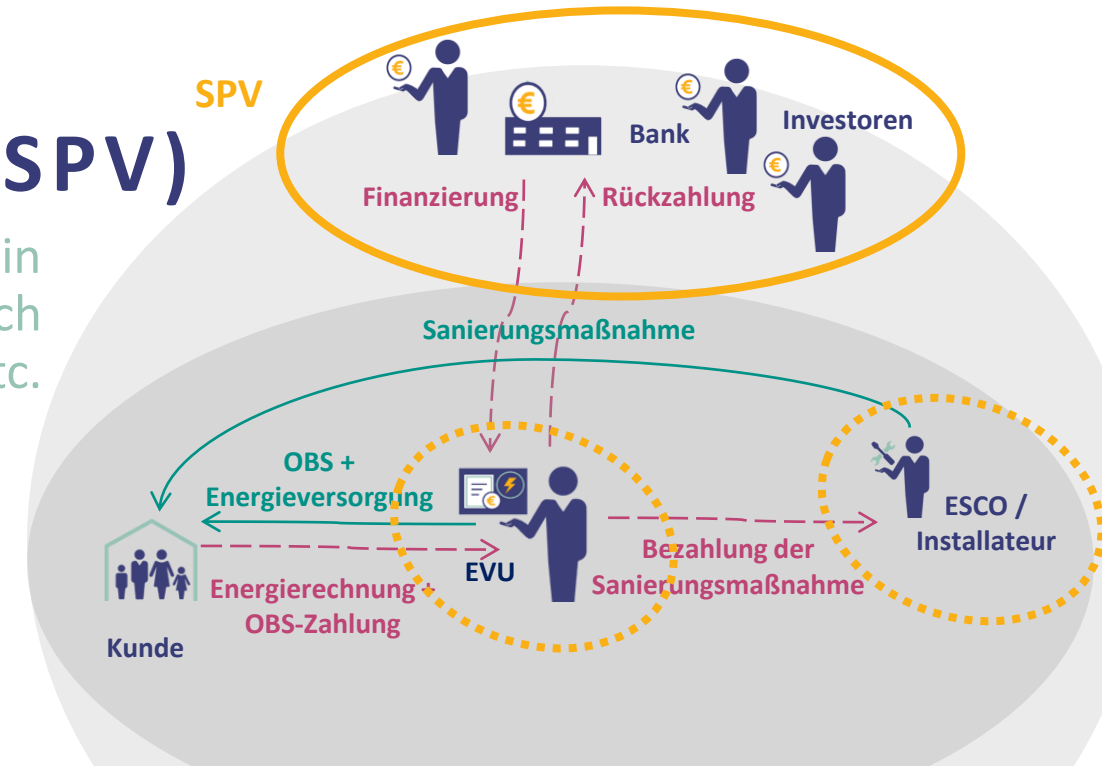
SPV

SPV)

in
ch
tc.

Bank

Investoren

Finanzierung

Rückzahlung

Sanierungsmaßnahme

OBS + Energieversorgung

EVU

ESCO / Installateur

Bezahlung der Sanierungsmaßnahme

Energierechnung + OBS-Zahlung

Kunde